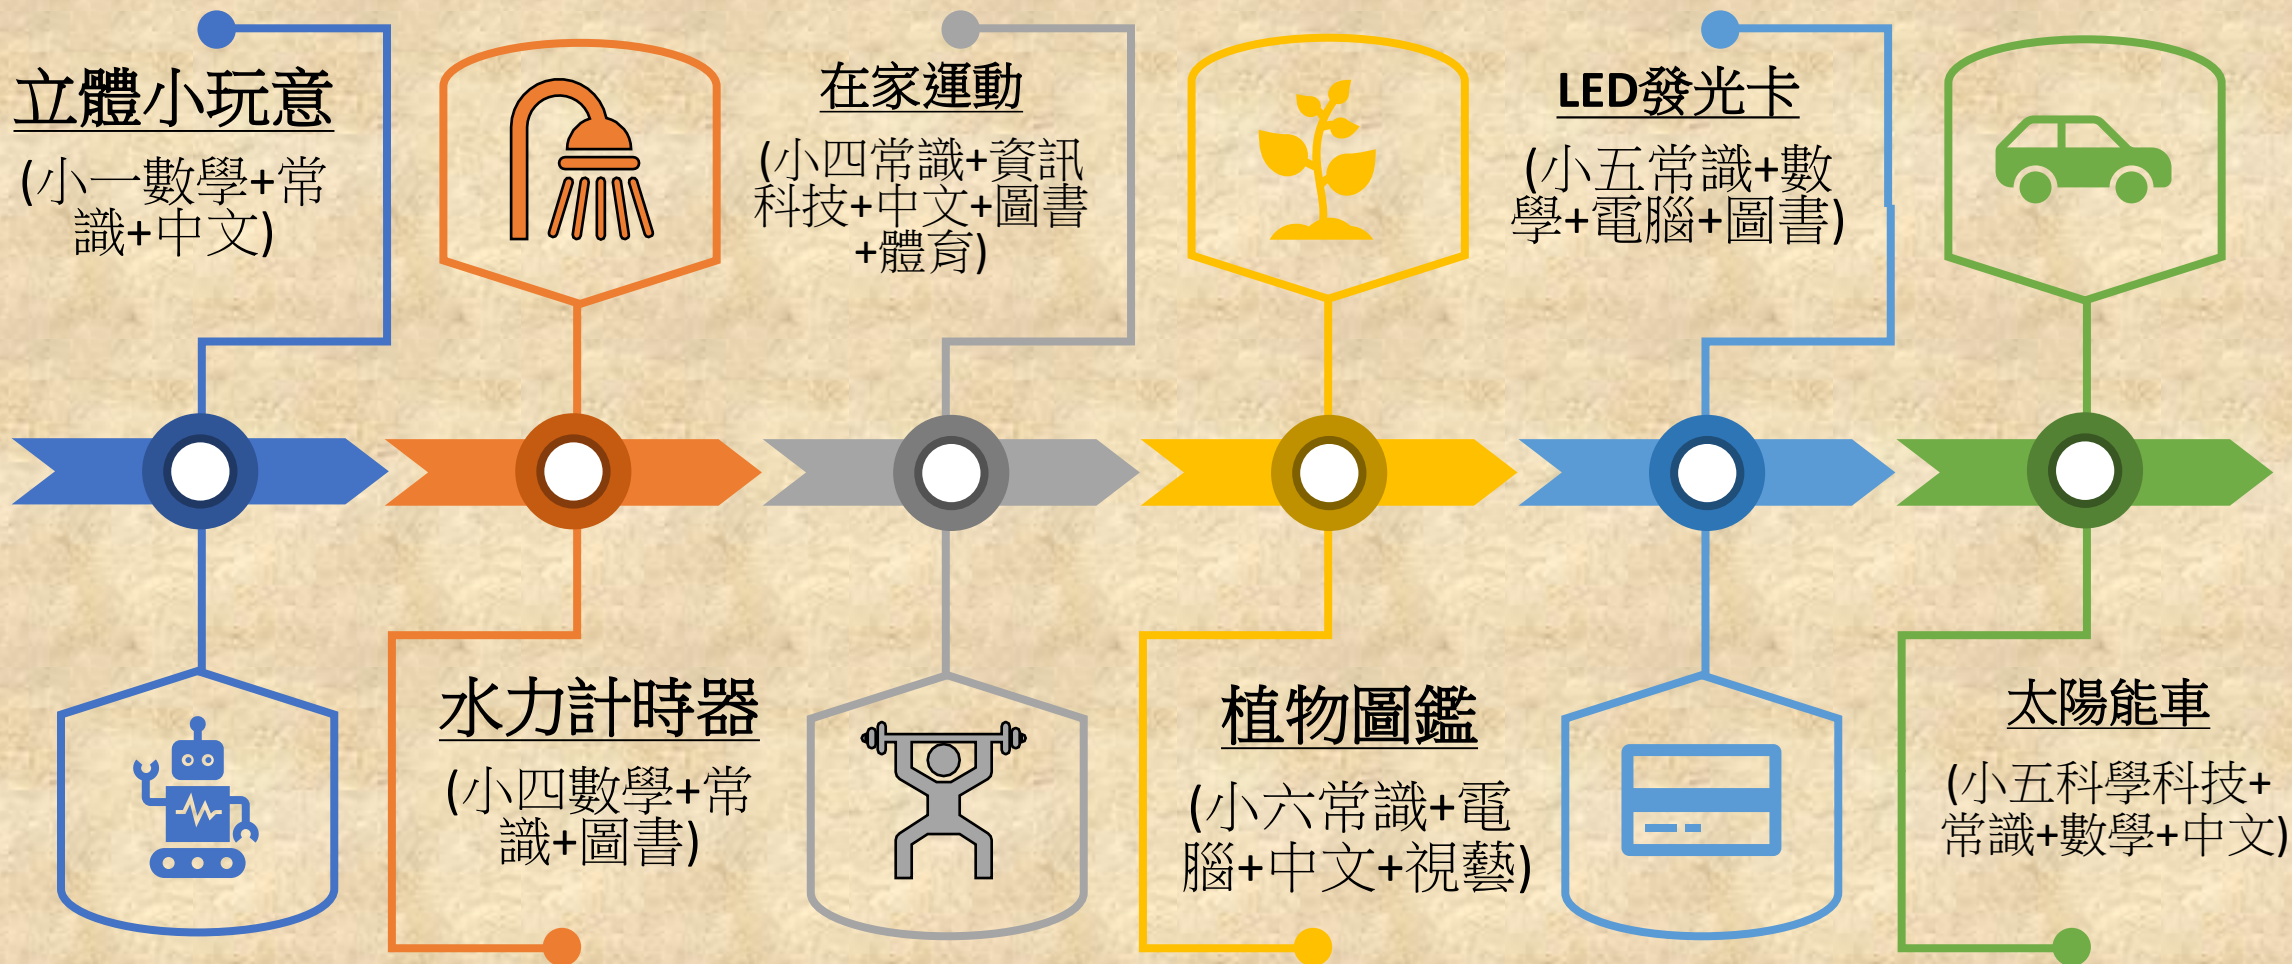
立體小玩意
(小一數學+常識+中文)

在家運動
(小四常識+資訊科技+中文+圖書+體育)

LED發光卡
(小五常識+數學+電腦+圖書)

水力計時器
(小四數學+常識+圖書)

植物圖鑑
(小六常識+電腦+中文+視藝)

太陽能車
(小五科學科技+常識+數學+中文)